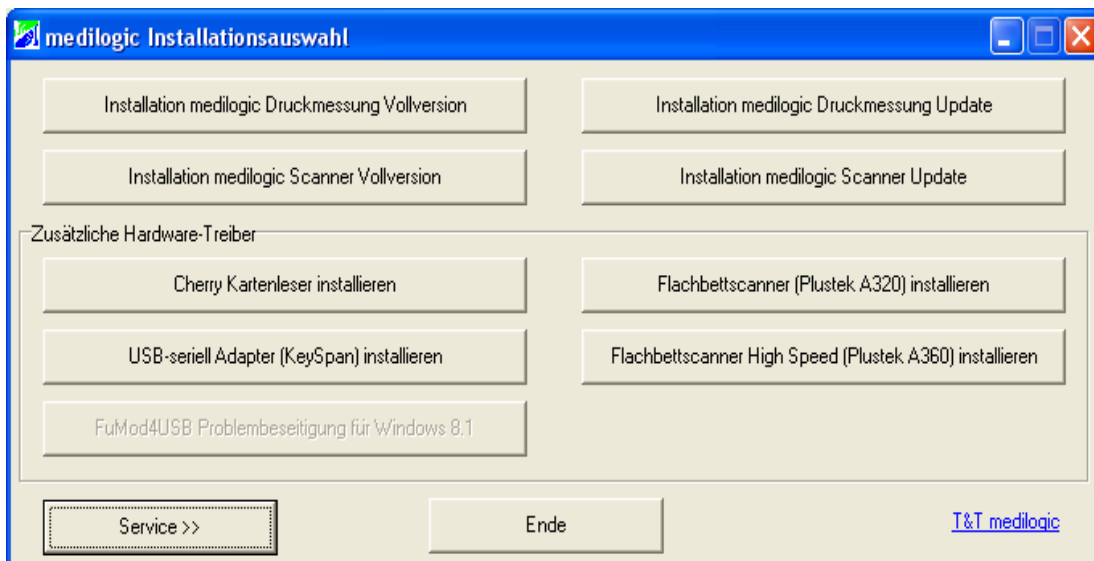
medilogic Installationsauswahl

Installation medilogic Druckmessung Vollversion

Installation medilogic Druckmessung Update

Installation medilogic Scanner Vollversion

Installation medilogic Scanner Update

Zusätzliche Hardware-Treiber

Cherry Kartenleser installieren

Flachbettscanner (Plustek A320) installieren

USB-seriell Adapter (KeySpan) installieren

Flachbettscanner High Speed (Plustek A360) installieren

FuMod4USB Problembeseitigung für Windows 8.1

Service >>

Ende

T&T medilogic